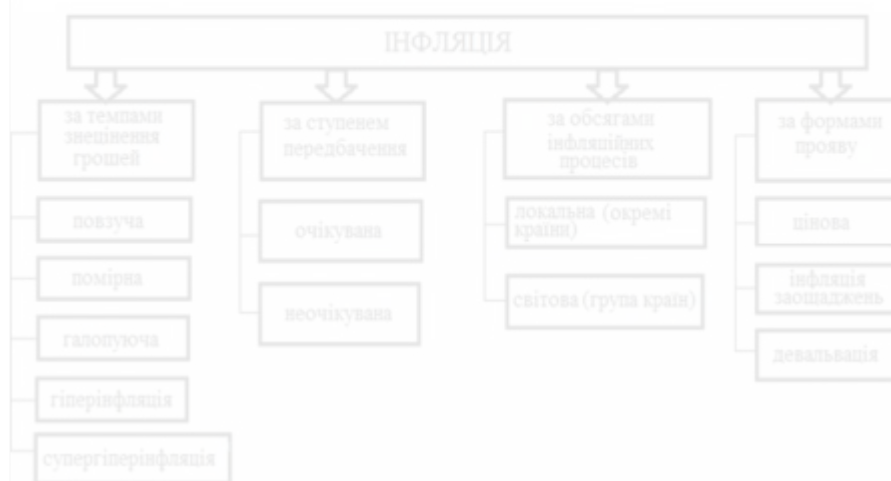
ІНФЛЯЦІЯ

за темпами знецінення грошей

повзуча

помірна

галопуюча

гіперінфляція

супергіперінфляція

за ступенем передбачення

очікувана

неочікувана

за обсягами інфляційних процесів

локальна (окремі країни)

світова (група країн)

за формами прояву

цінова

інфляція заощаджень

девальвація